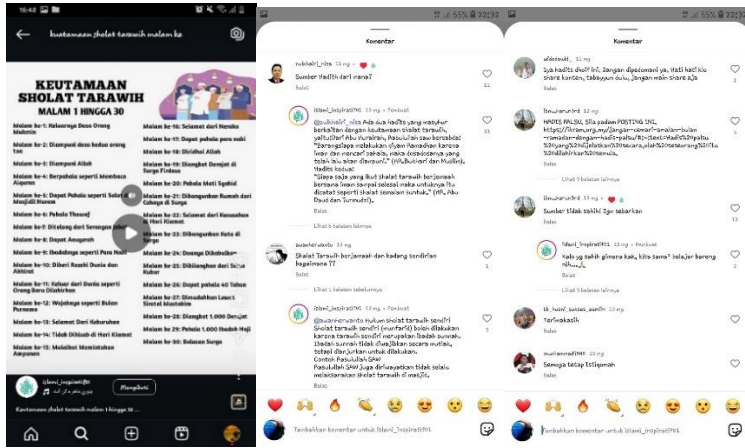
16:48

keutamaan sholat tarawih malam ke

KEUTAMAAN SHOLAT TARAWIH
MALAM 1 HINGGA 30

Malam ke-1: Keluarga Dosa Orang Mukmin
Malam ke-2: Diampuni dosa kedua orang tua
Malam ke-3: Diampuni Allah
Malam ke-4: Berpahala seperti Membaca Alquran
Malam ke-5: Dapat Pahala seperti Sholat di Masjidil Haram
Malam ke-6: Pahala Thawaf
Malam ke-7: Ditolong dari Serangan Fir'aun
Malam ke-8: Dapat Anugerah
Malam ke-9: Ibadahnya seperti Para Nabi
Malam ke-10: Diberi Rezeki Dunia dan Akhirat
Malam ke-11: Keluar dari Dunia seperti Orang Baru Dilahirkan
Malam ke-12: Wajahnya seperti Bulan Purnama
Malam ke-13: Selamat Dari Keburukan
Malam ke-14: Tidak Dihisab di Hari Kiamat
Malam ke-15: Malaikat Memintakan Ampunan
Malam ke-16: Selamat dari Neraka
Malam ke-17: Dapat pahala para nabi
Malam ke-18: Diridhai Allah
Malam ke-19: Diangkat Derajat di Surga Firdaus
Malam ke-20: Pahala Mati Syahid
Malam ke-21: Dibangunkan Rumah dari Cahaya di Surga
Malam ke-22: Selamat dari Kesusahan di Hari Kiamat
Malam ke-23: Dibangunkan Kota di Surga
Malam ke-24: Doanya Dikabulkan
Malam ke-25: Dihilangkan dari Siksa Kubur
Malam ke-26: Dapat pahala 40 Tahun
Malam ke-27: Dimudahkan Lewat Shiratal Mustakim
Malam ke-28: Diangkat 1.000 Derajat
Malam ke-29: Pahala 1.000 Ibadah Haji
Malam ke-30: Balasan Surga

islami_inspirati91
Mengikuti
Keutamaan sholat tarawih malam 1 hingga 30 ...

55% 22:32
Komentar

rukhsiah_nisa 13 mg
Sumber Hadits dari mana?
Balas
11

islami_inspirati91 13 mg · Pembuat
@rukhsiah_nisa Ada dua hadits yang wajar berkaitan dengan keutamaan sholat tarawih, yaitu:Dari Abu Hurairah, Rasulullah saw bersabda: "Barangsiapa melakukan qiyam Ramadhan karena iman dan mencari pahala, maka dosa-dosanya yang telah lalu akan diampuni." (HR.Bukhari dan Muslim). Hadits kedua: "Siapa saja yang ikut shalat tarawih berjamaah bersama imam sampai selesai maka untuknya itu dicatat seperti shalat semalam suntuk." (HR. Abu Daud dan Tirmudzi).
Balas
15

Lihat 6 balasan lainnya

awanhervanto 13 mg
Shalat Tarawih berjamaah dan kadang sendirian bagaimana ??
Balas
1

Lihat 1 balasan sebelumnya

islami_inspirati91 13 mg · Pembuat
@awanhervanto Hukum sholat tarawih sendiri Sholat tarawih sendiri (munfarid) boleh dilakukan karena tarawih sendiri merupakan ibadah sunnah. Ibadah sunnah tidak diwajibkan secara mutlak, tetapi dianjurkan untuk dilakukan. Contoh Rasulullah SAW Rasulullah SAW juga diriwayatkan tidak selalu melaksanakan sholat tarawih di masjid.
Balas

Tambahkan komentar untuk islami_inspirati91

55% 22:32
Komentar

adidewadi_ 13 mg
Iya hadits dhoif ini. Jangan dipedomani ya. Hati hati klo share konten, tabayyun dulu, Jangan main share a/a
Balas
1

ibnuhaninurid 13 mg
HADIS PALSU, Silakan POSTING INI. https://ikram.org.my/jangan-sebar-amalan-bulan-ramadan-dengan-hadis-palsu/#:~:text=Hadis%20palsu%20yang%20selalu%20secara... 
Balas
1

Lihat 5 balasan lainnya

ibnuhaninurid 13 mg
Sumber tidak sahih! Jgn sebarkan
Balas
1

islami_inspirati91 13 mg · Pembuat
Halo yg sahih gimana kak, kita sama² belajar bareng nih...
Balas

Lihat 5 balasan lainnya

ib_hami_sarjas_sanfin 13 mg
Selamat dari Keburukan
Balas

muslimandi91 13 mg
Semoga tetap istiqomah
Balas

Tambahkan komentar untuk islami_inspirati91